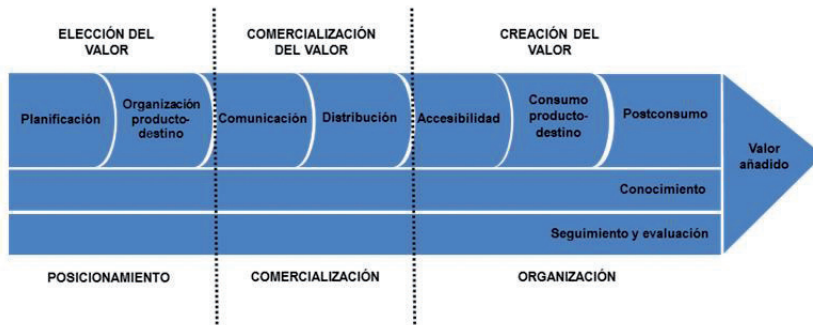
ELECCIÓN DEL VALOR

COMERCIALIZACIÓN DEL VALOR

CREACIÓN DEL VALOR

Planificación

Organización producto-destino

Comunicación

Distribución

Accesibilidad

Consumo producto-destino

Postconsumo

Valor añadido

Conocimiento

Seguimiento y evaluación

POSICIONAMIENTO

COMERCIALIZACIÓN

ORGANIZACIÓN